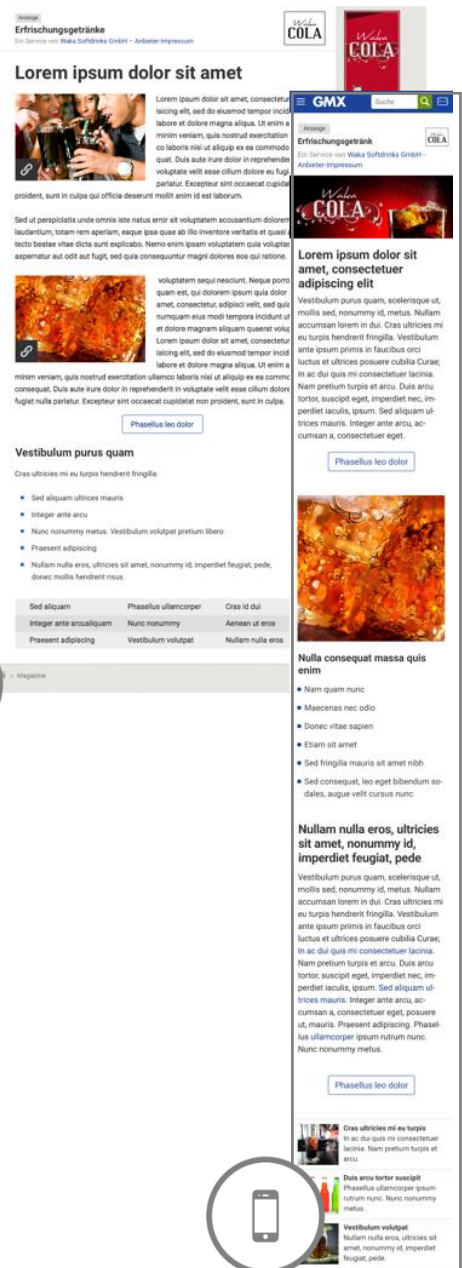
Anzeige
Erfrischungsgetränke
Ein Service von Waka Softdrinks GmbH – Anbieter-Impressum

Waka COLA

Waka COLA

Lorem ipsum dolor sit amet

Lorem ipsum dolor sit amet, consectetur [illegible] isicing elit, sed do eiusmod tempor incid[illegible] labore et dolore magna aliqua. Ut enim a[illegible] minim veniam, quis nostrud exercitation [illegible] co laboris nisi ut aliquip ex ea commodo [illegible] quat. Duis aute irure dolor in reprehender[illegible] voluptate velit esse cillum dolore eu fugi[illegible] pariatur. Excepteur sint occaecat cupidat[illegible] proident, sunt in culpa qui officia deserunt mollit anim id est laborum.

Sed ut perspiciatis unde omnis iste natus error sit voluptatem accusantium dolorem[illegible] laudantium, totam rem aperiam, eaque ipsa quae ab illo inventore veritatis et quasi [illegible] tecto beatae vitae dicta sunt explicabo. Nemo enim ipsam voluptatem quia voluptas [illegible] aspernatur aut odit aut fugit, sed quia consequuntur magni dolores eos qui ratione.

voluptatem sequi nesciunt. Neque porro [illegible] quam est, qui dolorem ipsum quia dolor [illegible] amet, consectetur, adipisci velit, sed quia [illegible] numquam eius modi tempora incidunt ut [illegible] et dolore magnam aliquam quaerat volup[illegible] Lorem ipsum dolor sit amet, consectetur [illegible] isicing elit, sed do eiusmod tempor incid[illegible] labore et dolore magna aliqua. Ut enim a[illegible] minim veniam, quis nostrud exercitation ullamco laboris nisi ut aliquip ex ea comm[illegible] consequat. Duis aute irure dolor in reprehenderit in voluptate velit esse cillum dolore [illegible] fugiat nulla pariatur. Excepteur sint occaecat cupidatat non proident, sunt in culpa.

Phasellus leo dolor

Vestibulum purus quam

Cras ultricies mi eu turpis hendrerit fringilla:

- Sed aliquam ultrices mauris
- Integer ante arcu
- Nunc nonummy metus. Vestibulum volutpat pretium libero
- Praesent adipiscing
- Nullam nulla eros, ultricies sit amet, nonummy id, imperdiet feugiat, pede, donec mollis hendrerit risus.

| Sed aliquam | Phasellus ullamcorper | Cras id dui |
|---|---|---|
| Integer ante arcualiquam | Nunc nonummy | Aenean ut eros |
| Praesent adipiscing | Vestibulum volutpat | Nullam nulla eros |

Magazine

GMX Suche

Anzeige
Erfrischungsgetränk
Ein Service von Waka Softdrinks GmbH - Anbieter-Impressum

Waka COLA

Lorem ipsum dolor sit amet, consectetuer adipiscing elit

Vestibulum purus quam, scelerisque ut, mollis sed, nonummy id, metus. Nullam accumsan lorem in dui. Cras ultricies mi eu turpis hendrerit fringilla. Vestibulum ante ipsum primis in faucibus orci luctus et ultrices posuere cubilia Curae; In ac dui quis mi consectetuer lacinia. Nam pretium turpis et arcu. Duis arcu tortor, suscipit eget, imperdiet nec, imperdiet iaculis, ipsum. Sed aliquam ultrices mauris. Integer ante arcu, accumsan a, consectetuer eget.

Phasellus leo dolor

Nulla consequat massa quis enim

- Nam quam nunc
- Maecenas nec odio
- Donec vitae sapien
- Etiam sit amet
- Sed fringilla mauris sit amet nibh
- Sed consequat, leo eget bibendum sodales, augue velit cursus nunc

Nullam nulla eros, ultricies sit amet, nonummy id, imperdiet feugiat, pede

Vestibulum purus quam, scelerisque ut, mollis sed, nonummy id, metus. Nullam accumsan lorem in dui. Cras ultricies mi eu turpis hendrerit fringilla. Vestibulum ante ipsum primis in faucibus orci luctus et ultrices posuere cubilia Curae; In ac dui quis mi consectetuer lacinia. Nam pretium turpis et arcu. Duis arcu tortor, suscipit eget, imperdiet nec, imperdiet iaculis, ipsum. Sed aliquam ultrices mauris. Integer ante arcu, accumsan a, consectetuer eget, posuere ut, mauris. Praesent adipiscing. Phasellus ullamcorper ipsum rutrum nunc. Nunc nonummy metus.

Phasellus leo dolor

Cras ultricies mi eu turpis
In ac dui quis mi consectetuer lacinia. Nam pretium turpis et arcu.

Duis arcu tortor suscipit
Phasellus ullamcorper ipsum rutrum nunc. Nunc nonummy metus.

Vestibulum volutpat
Nullam nulla eros, ultricies sit amet, nonummy id, imperdiet feugiat, pede.